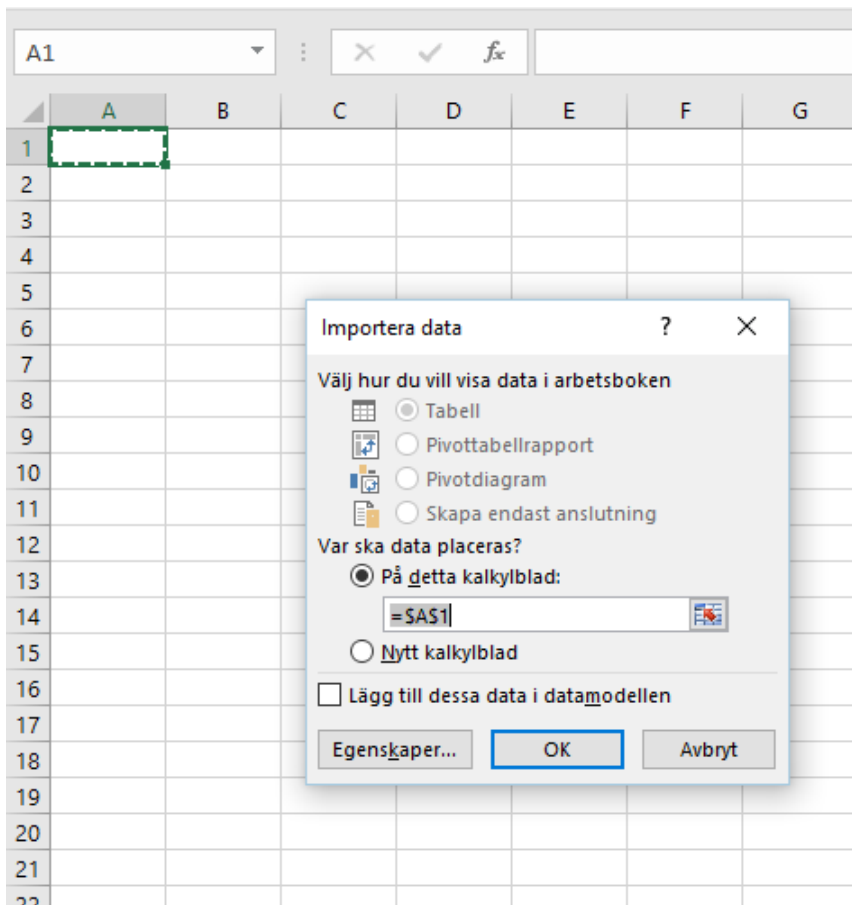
A1

$f_x$

| | A | B | C | D | E | F | G |
|---|---|---|---|---|---|---|---|
| 1 | | | | | | | |
| 2 | | | | | | | |
| 3 | | | | | | | |
| 4 | | | | | | | |
| 5 | | | | | | | |
| 6 | | | | | | | |
| 7 | | | | | | | |
| 8 | | | | | | | |
| 9 | | | | | | | |
| 10 | | | | | | | |
| 11 | | | | | | | |
| 12 | | | | | | | |
| 13 | | | | | | | |
| 14 | | | | | | | |
| 15 | | | | | | | |
| 16 | | | | | | | |
| 17 | | | | | | | |
| 18 | | | | | | | |
| 19 | | | | | | | |
| 20 | | | | | | | |
| 21 | | | | | | | |

Importera data ? ×

Välj hur du vill visa data i arbetsboken

Tabell

Pivottabellrapport

Pivotdiagram

Skapa endast anslutning

Var ska data placeras?

På detta kalkylblad:

=$A$1

Nytt kalkylblad

Lägg till dessa data i datamodellen

Egenskaper... OK Avbryt